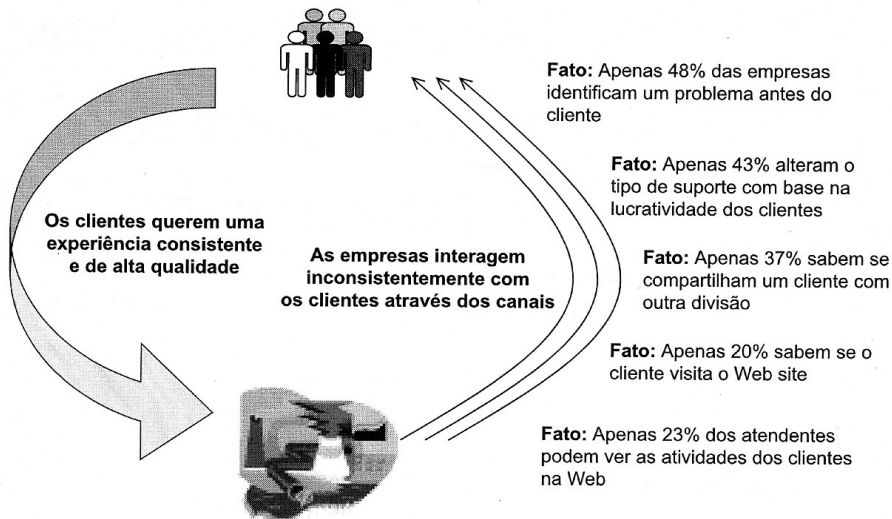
**Fato:** Apenas 48% das empresas identificam um problema antes do cliente

**Fato:** Apenas 43% alteram o tipo de suporte com base na lucratividade dos clientes

**Os clientes querem uma experiência consistente e de alta qualidade**

**As empresas interagem inconsistentemente com os clientes através dos canais**

**Fato:** Apenas 37% sabem se compartilham um cliente com outra divisão

**Fato:** Apenas 20% sabem se o cliente visita o Web site

**Fato:** Apenas 23% dos atendentes podem ver as atividades dos clientes na Web